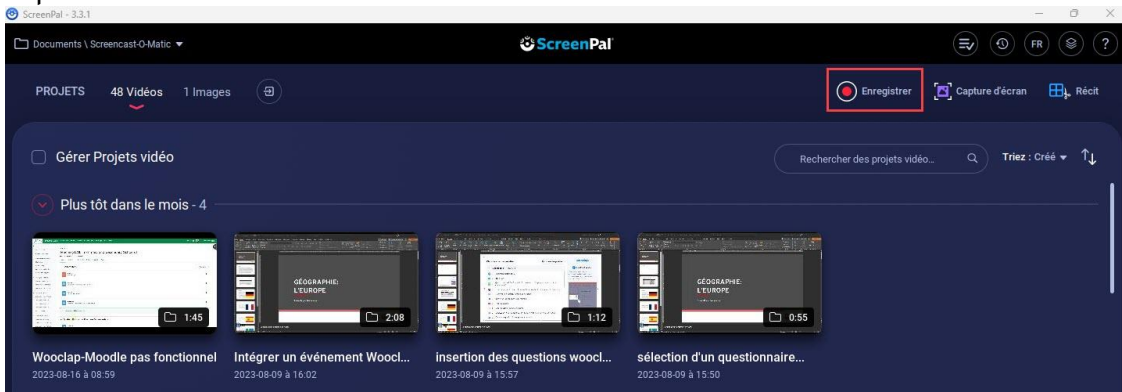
ScreenPal - 3.3.1

Documents \ Screencast-O-Matic

ScreenPal

FR

PROJETS 48 Vidéos 1 Images

Enregistrer Capture d'écran Récit

Gérer Projets vidéo

Rechercher des projets vidéo...

Triez : Créé

Plus tôt dans le mois - 4

1:45

GÉOGRAPHIE: L'EUROPE

2:08

1:12

GÉOGRAPHIE: L'EUROPE

0:55

Wooclap-Moodle pas fonctionnel
2023-08-16 à 08:59

Intégrer un événement Woocl...
2023-08-09 à 16:02

insertion des questions woocl...
2023-08-09 à 15:57

sélection d'un questionnaire...
2023-08-09 à 15:50